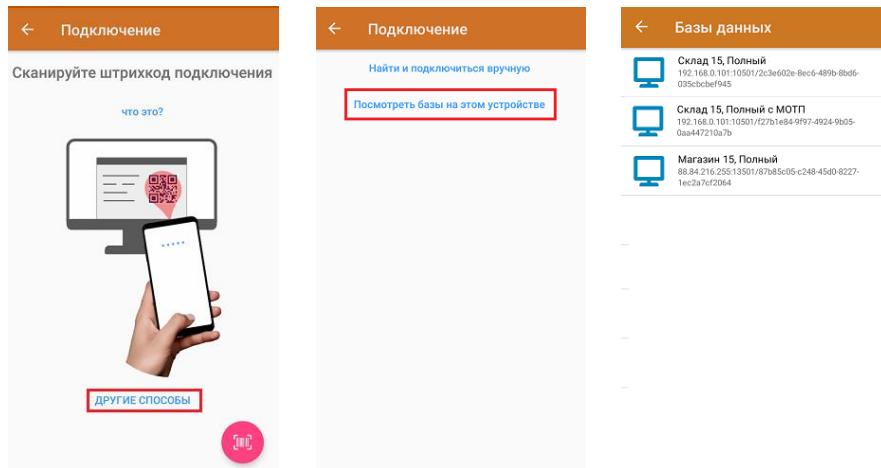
Подключение

Сканируйте штрихкод подключения

что это?

ДРУГИЕ СПОСОБЫ

Подключение

Найти и подключиться вручную

Посмотреть базы на этом устройстве

Базы данных

Склад 15, Полный
192.168.0.101:10501/2c3e602e-8ec6-489b-8bd6-035cbcbef945

Склад 15, Полный с МОТП
192.168.0.101:10501/f27b1e84-9f97-4924-9b05-0aa447210a7b

Магазин 15, Полный
88.84.216.255:13501/87b85c05-c248-45d0-8227-1ec2a7cf2064